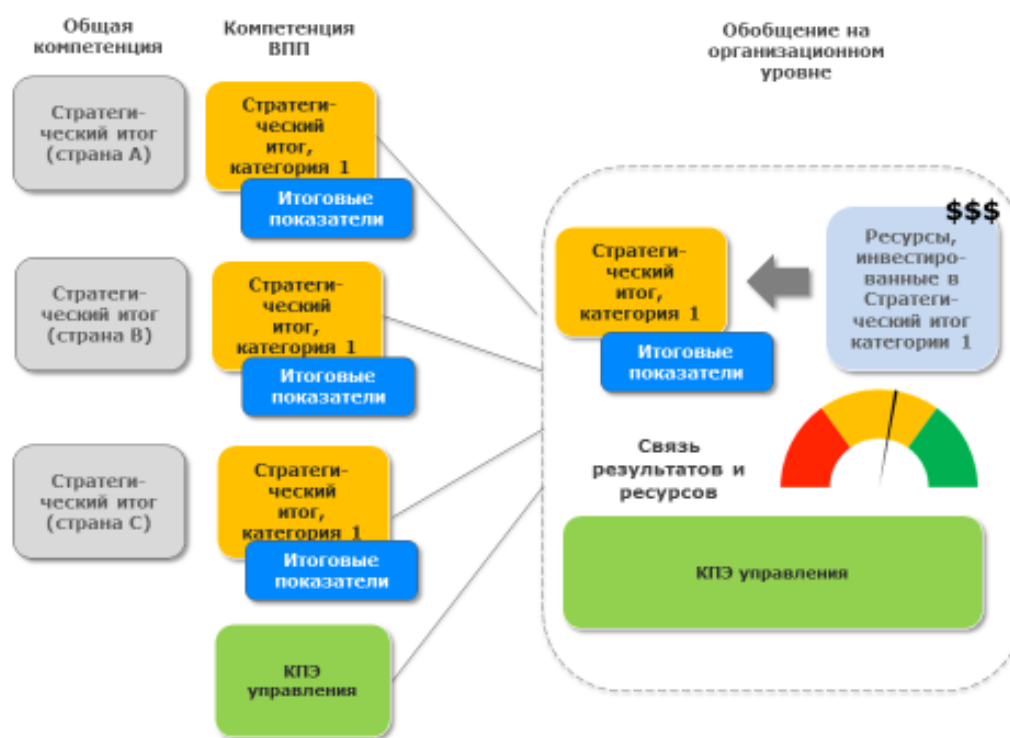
Общая компетенция

Компетенция ВПП

Обобщение на организационном уровне

Стратегический итог (страна А)

Стратегический итог, категория 1

Итоговые показатели

Стратегический итог (страна В)

Стратегический итог, категория 1

Итоговые показатели

Стратегический итог (страна С)

Стратегический итог, категория 1

Итоговые показатели

КПЭ управления

$$$

Ресурсы, инвестированные в Стратегический итог категории 1

Стратегический итог, категория 1

Итоговые показатели

Связь результатов и ресурсов

КПЭ управления